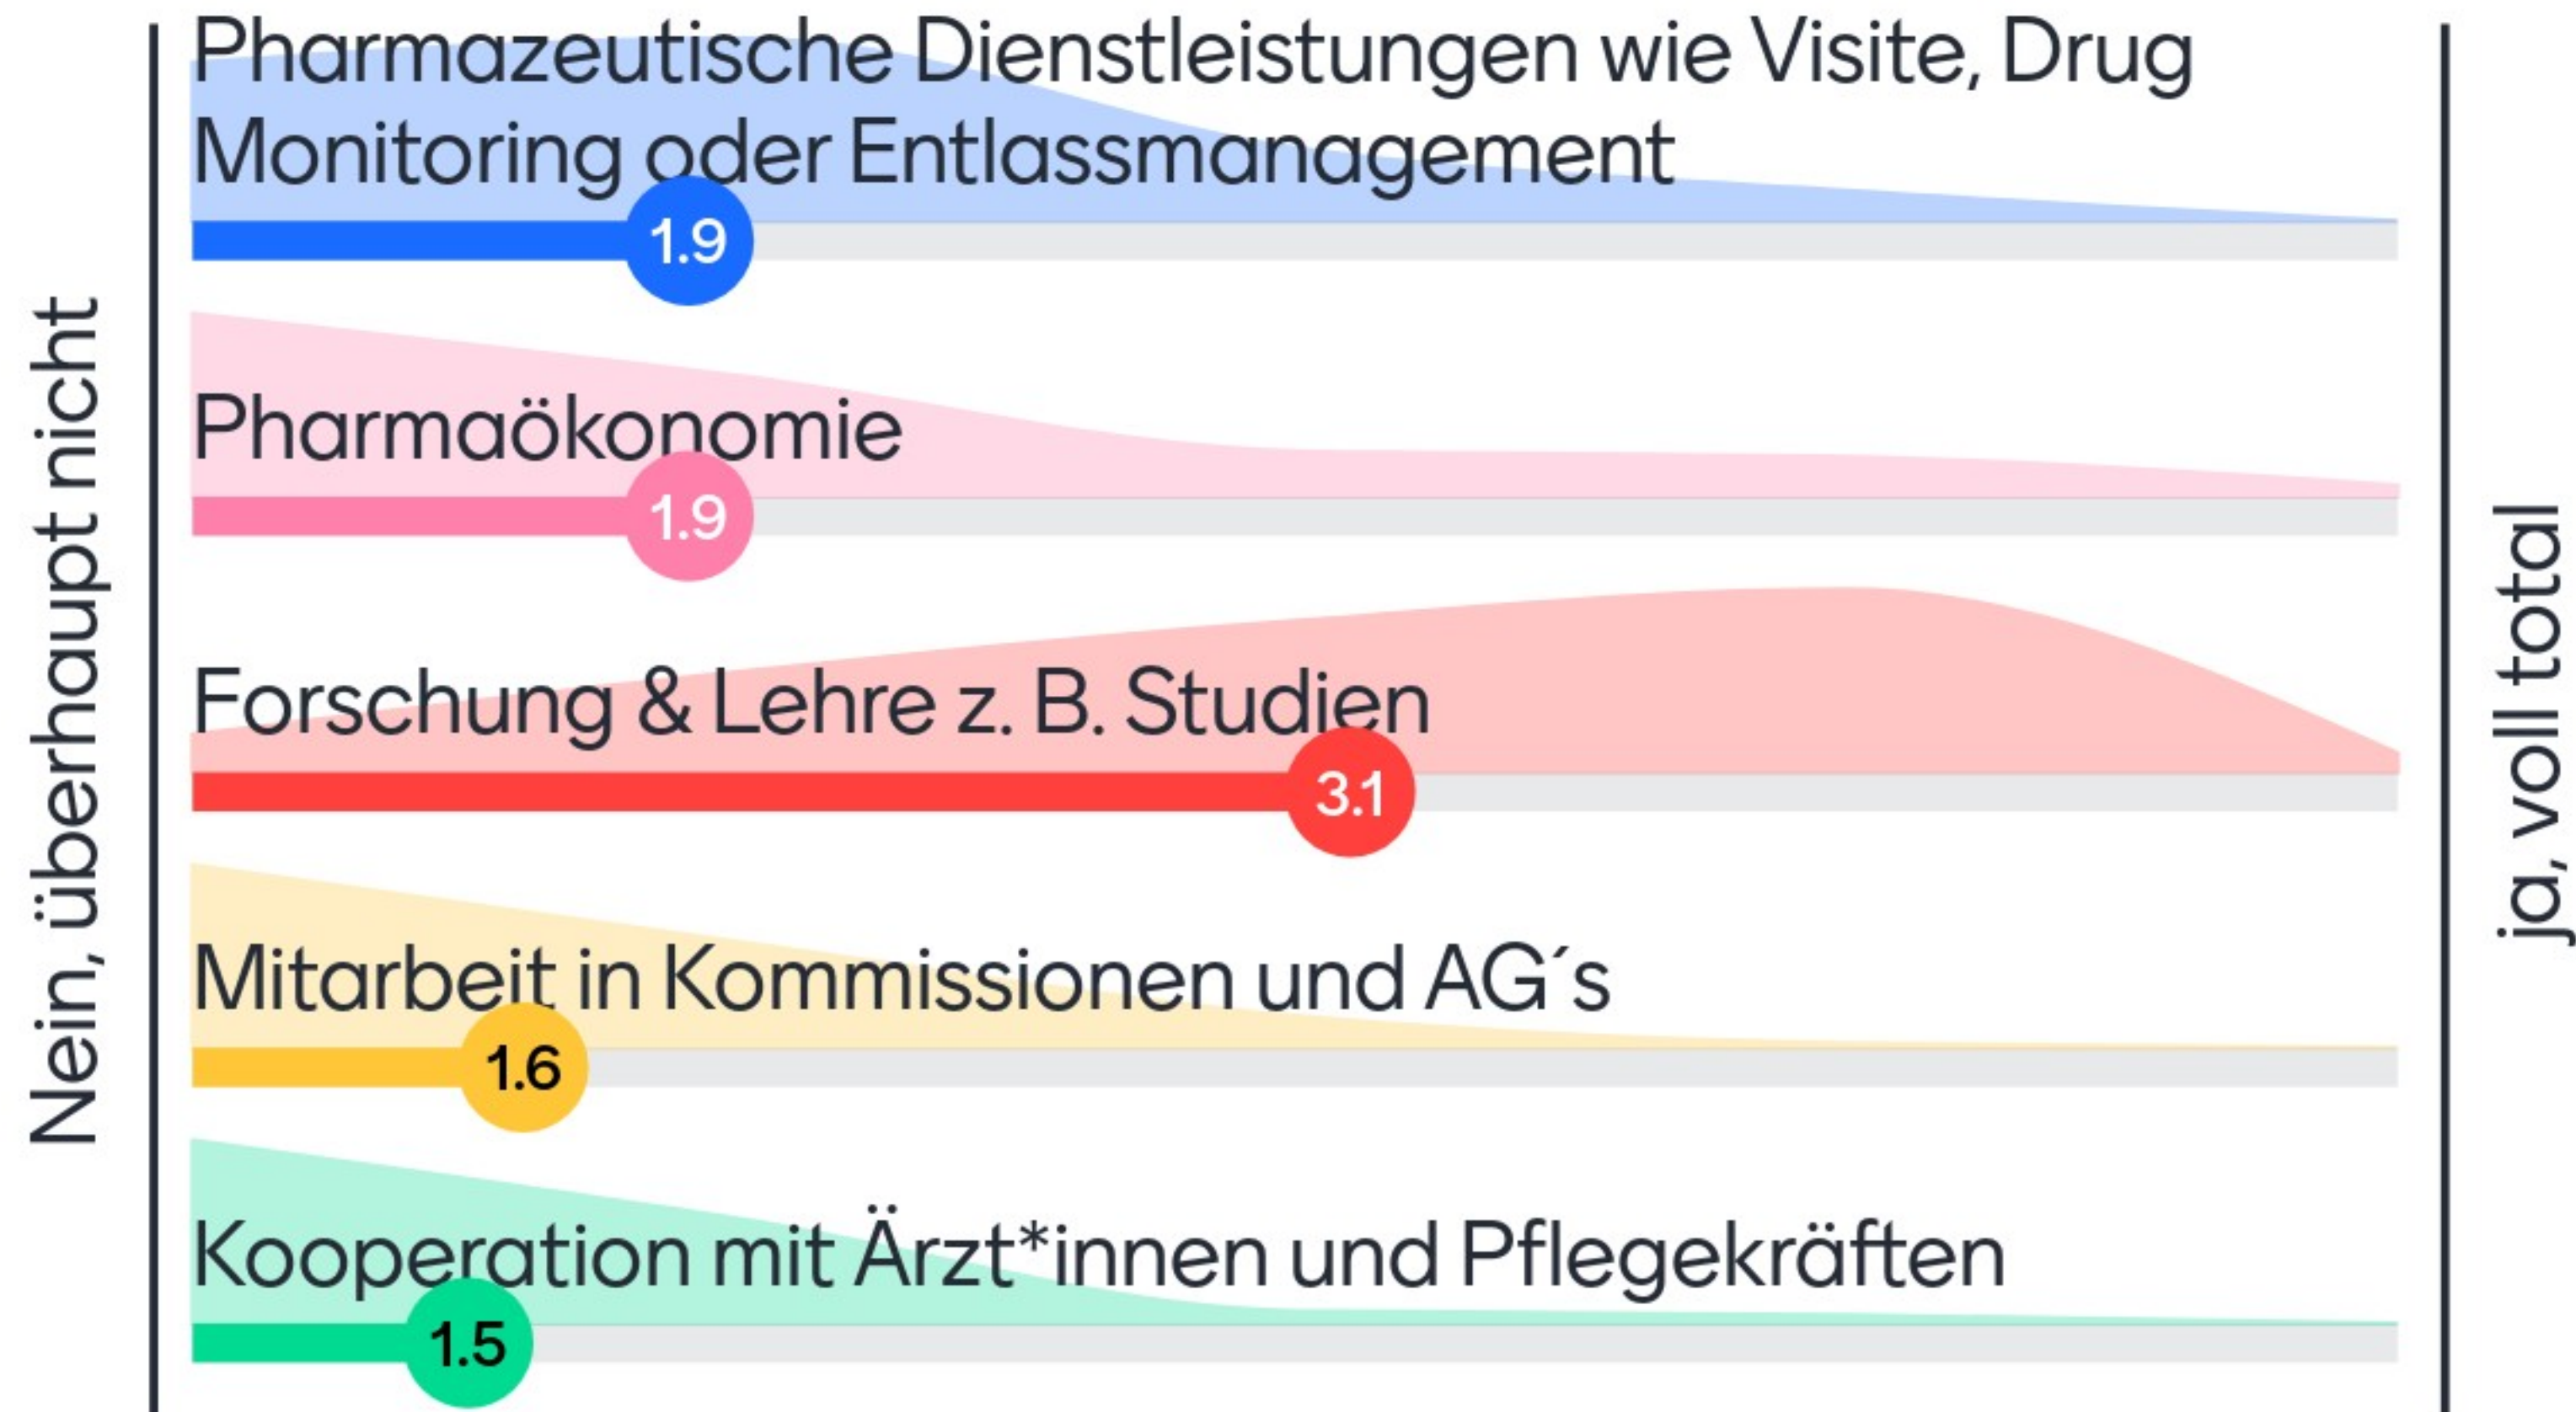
Nein, überhaupt nicht

Pharmazeutische Dienstleistungen wie Visite, Drug Monitoring oder Entlassmanagement

1.9

Pharmaökonomie

1.9

Forschung & Lehre z. B. Studien

3.1

Mitarbeit in Kommissionen und AG´s

1.6

Kooperation mit Ärzt*innen und Pflegekräften

1.5

ja, voll total